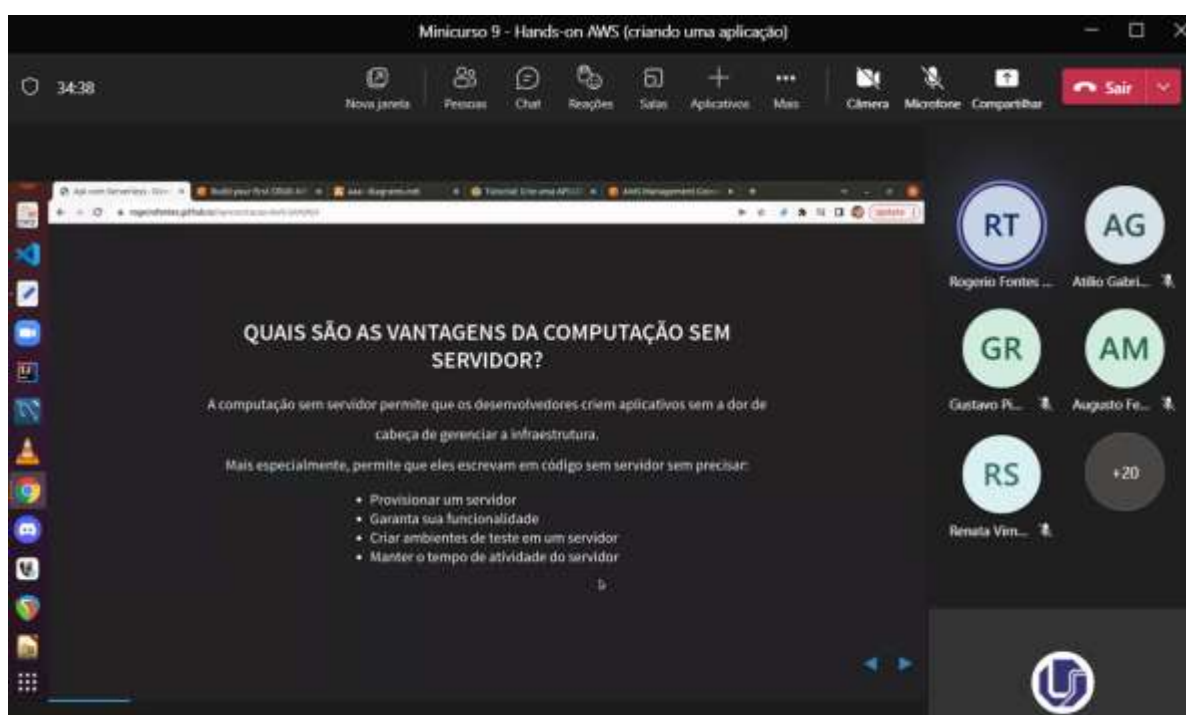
Minicurso 9 - Hands-on AWS (criando uma aplicação)

34:38

Nova janela Pessoas Chat Reações Salas Aplicativos Mais Câmera Microfone Compartilhar Sair

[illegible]

QUAIS SÃO AS VANTAGENS DA COMPUTAÇÃO SEM SERVIDOR?

A computação sem servidor permite que os desenvolvedores criem aplicativos sem a dor de cabeça de gerenciar a infraestrutura.

Mais especialmente, permite que eles escrevam em código sem servidor sem precisar:

- Provisionar um servidor
- Garanta sua funcionalidade
- Criar ambientes de teste em um servidor
- Manter o tempo de atividade do servidor

RT
Rogerio Fontes ...
AG
Atilio Gabri...
GR
Gustavo Pi...
AM
Augusto Fe...
RS
Renata Vim...
+20